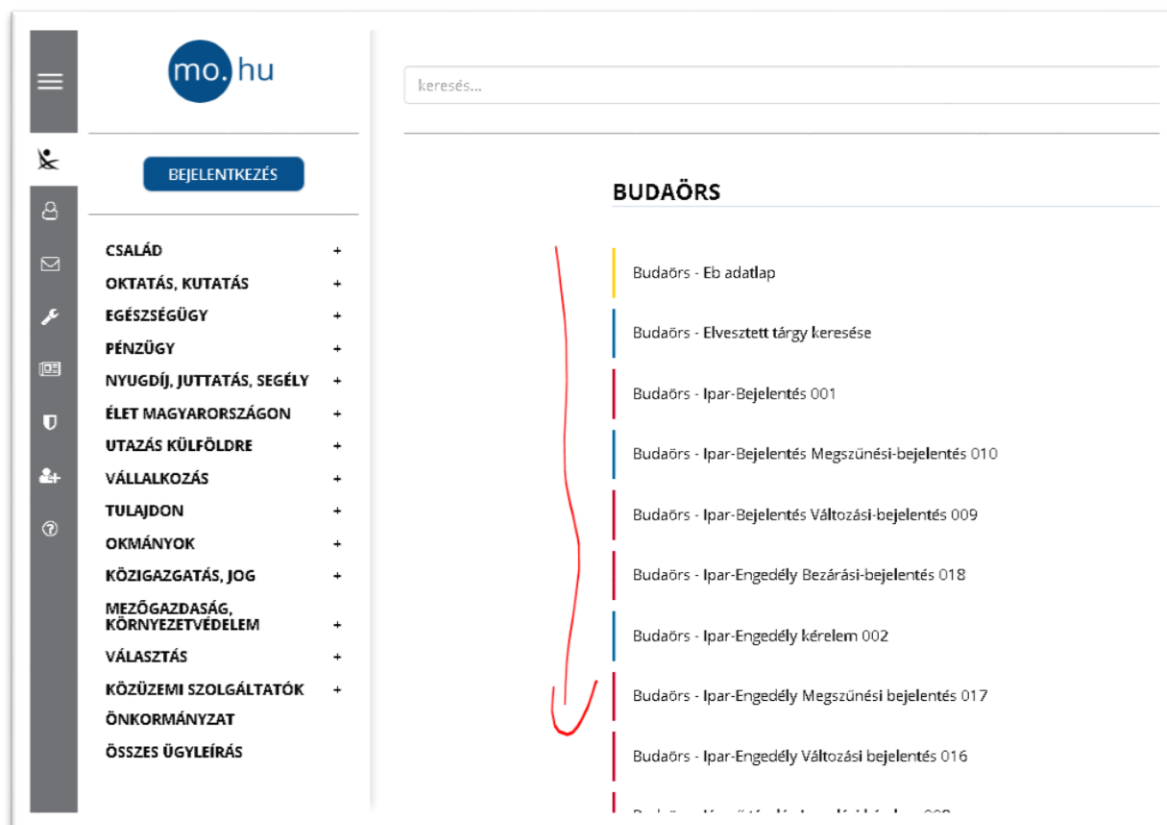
mo. hu

BEJELENTKEZÉS

CSALÁD +
OKTATÁS, KUTATÁS +
EGÉSZSÉGÜGY +
PÉNZÜGY +
NYUGDÍJ, JUTTATÁS, SEGÉLY +
ÉLET MAGYARORSZÁGON +
UTAZÁS KÜLFÖLDRE +
VÁLLALKOZÁS +
TULAJDON +
OKMÁNYOK +
KÖZIGAZGATÁS, JOG +
MEZŐGAZDASÁG, KÖRNYEZETVÉDELEM +
VÁLASZTÁS +
KÖZÜZEMI SZOLGÁLTATÓK +
ÖNKORMÁNYZAT
ÖSSZES ÜGYLEÍRÁS

keresés...

BUDAÖRS

Budaörs - Eb adatlap

Budaörs - Elvesztett tárgy keresése

Budaörs - Ipar-Bejelentés 001

Budaörs - Ipar-Bejelentés Megszűnési-bejelentés 010

Budaörs - Ipar-Bejelentés Változási-bejelentés 009

Budaörs - Ipar-Engedély Bezárási-bejelentés 018

Budaörs - Ipar-Engedély kérelem 002

Budaörs - Ipar-Engedély Megszűnési bejelentés 017

Budaörs - Ipar-Engedély Változási bejelentés 016

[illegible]